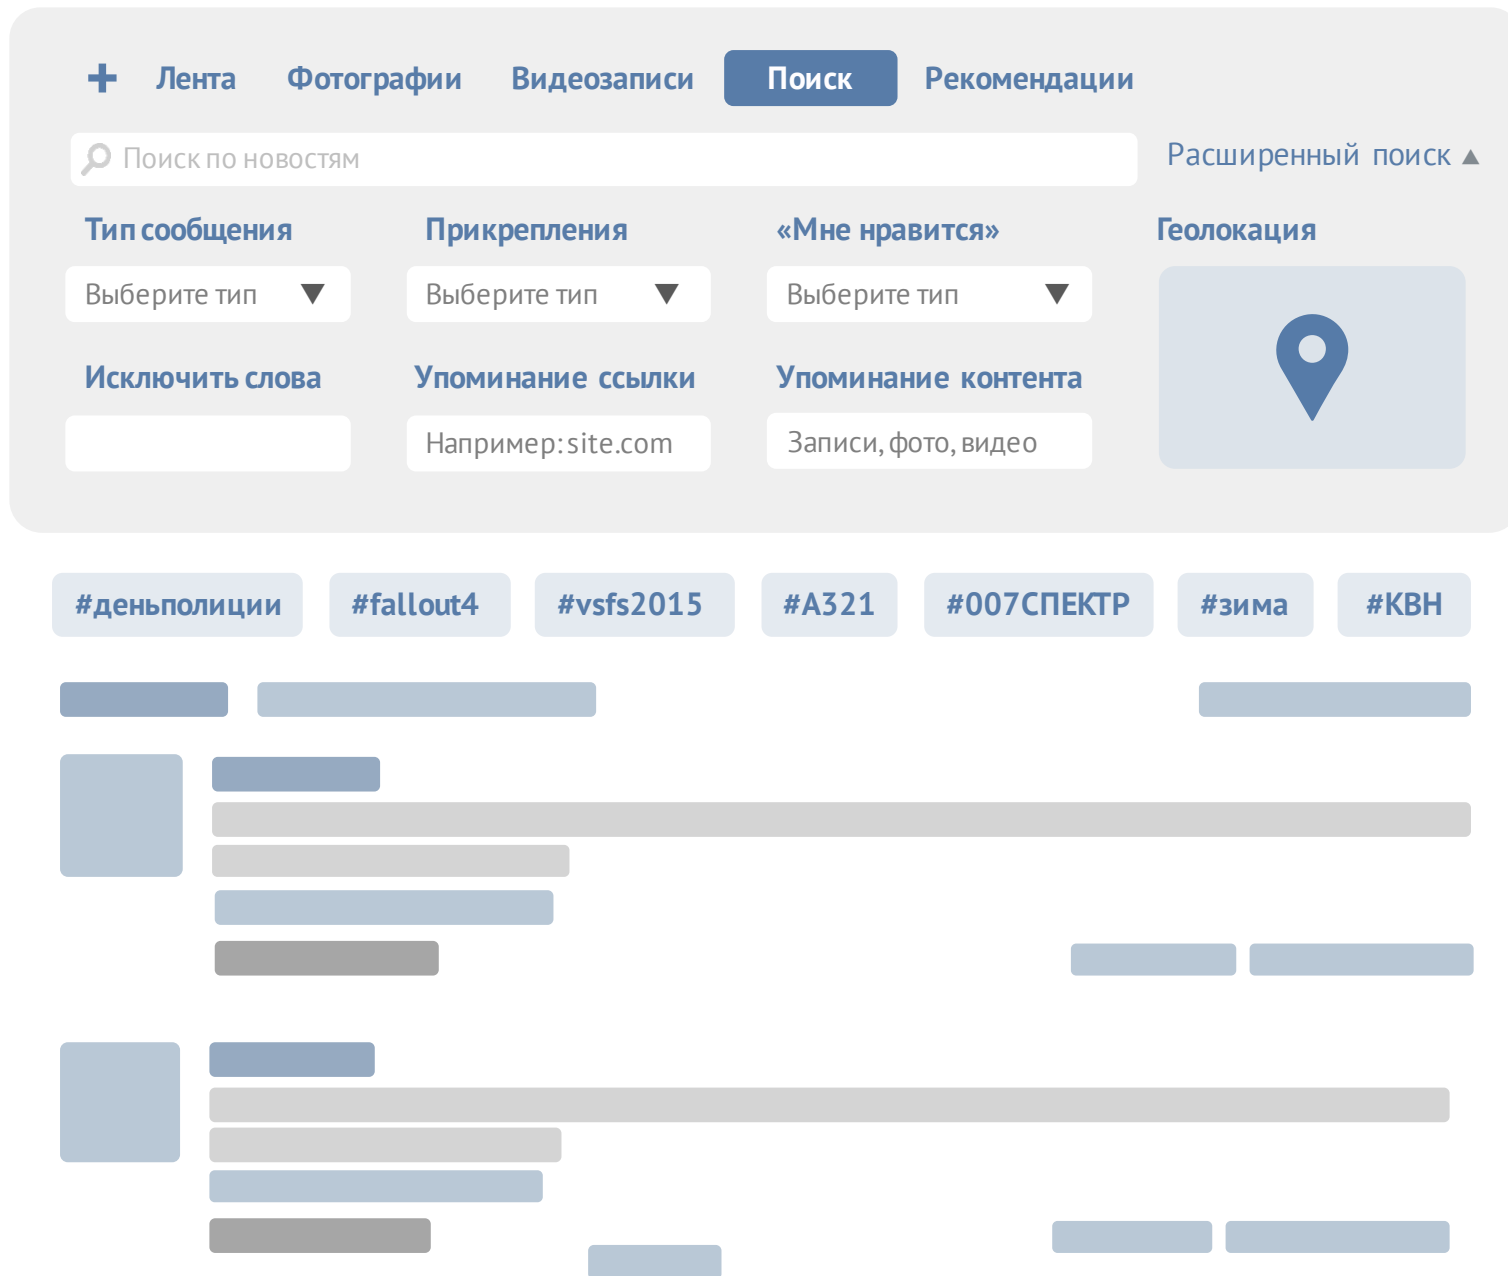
+ Лента Фотографии Видеозаписи Поиск Рекомендации

Поиск по новостям

Расширенный поиск ▲

Тип сообщения

Выберите тип ▼

Прикрепления

Выберите тип ▼

«Мне нравится»

Выберите тип ▼

Геолокация

Исключить слова

Упоминание ссылки

Например: site.com

Упоминание контента

Записи, фото, видео

#деньполиции #fallout4 #vsfs2015 #A321 #007СПЕКТР #зима #КВН